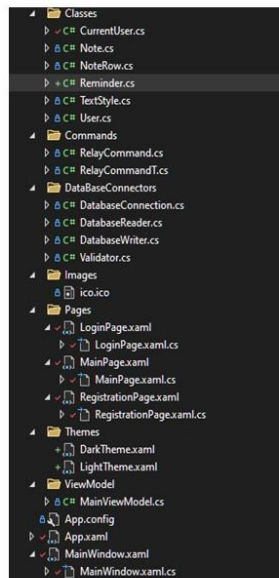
Classes
C# CurrentUser.cs
C# Note.cs
C# NoteRow.cs
C# Reminder.cs
C# TextStyle.cs
C# User.cs
Commands
C# RelayCommand.cs
C# RelayCommandT.cs
DataBaseConnectors
C# DatabaseConnection.cs
C# DatabaseReader.cs
C# DatabaseWriter.cs
C# Validator.cs
Images
ico.ico
Pages
LoginPage.xaml
LoginPage.xaml.cs
MainPage.xaml
MainPage.xaml.cs
RegistrationPage.xaml
RegistrationPage.xaml.cs
Themes
DarkTheme.xaml
LightTheme.xaml
ViewModel
C# MainViewModel.cs
App.config
App.xaml
MainWindow.xaml
MainWindow.xaml.cs